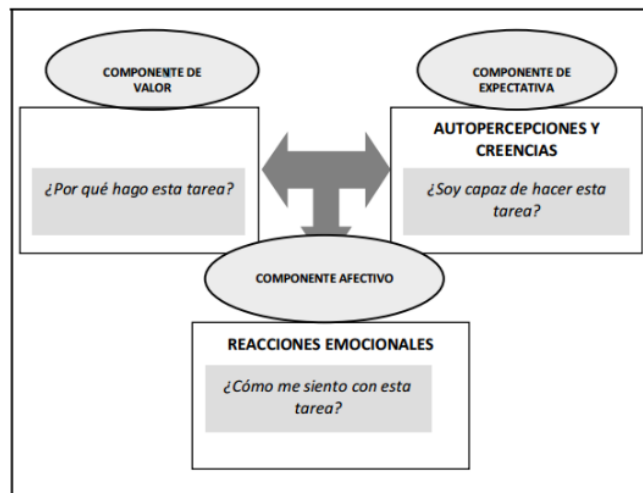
COMPONENTE DE VALOR

¿Por qué hago esta tarea?

COMPONENTE DE EXPECTATIVA

AUTOPERCEPCIONES Y CREENCIAS

¿Soy capaz de hacer esta tarea?

COMPONENTE AFECTIVO

REACCIONES EMOCIONALES

¿Cómo me siento con esta tarea?